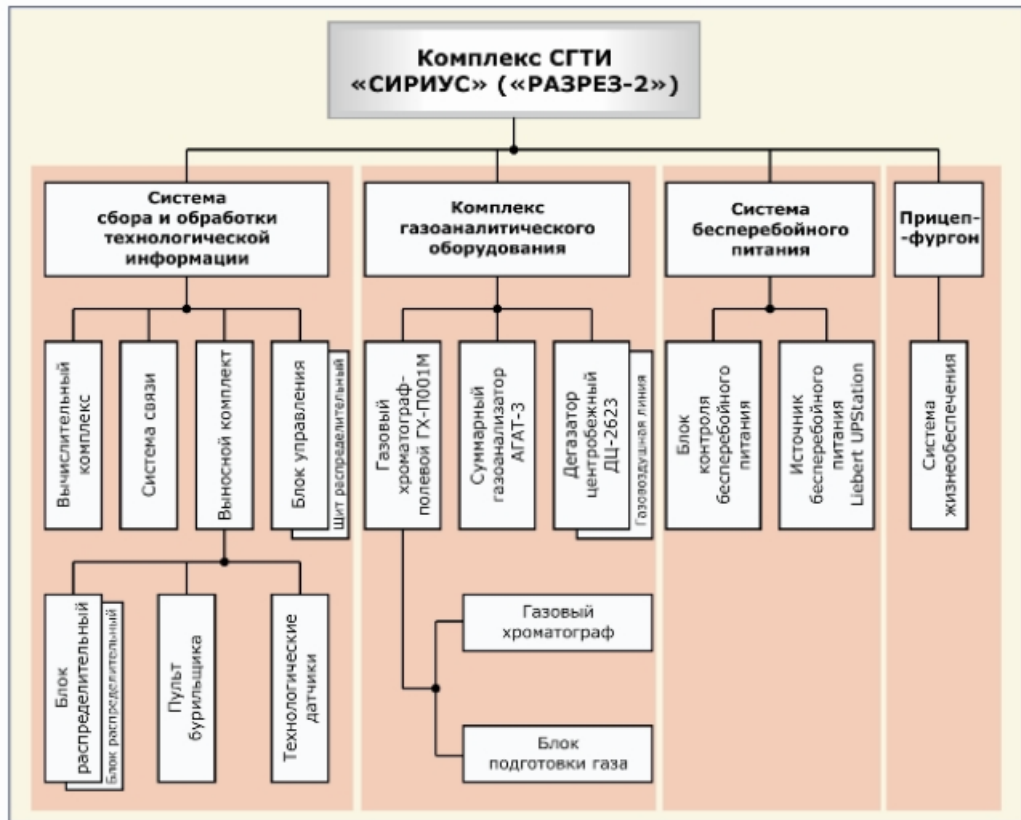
Комплекс СГТИ «СИРИУС» («РАЗРЕЗ-2»)

Система сбора и обработки технологической информации

Вычислительный комплекс

Система связи

Выносной комплект

Блок управления

Щит распределительный

Блок распределительный

Блок распределительный

Пульт бурильщика

Технологические датчики

Комплекс газоаналитического оборудования

Газовый хроматограф-полевой ГХ-П001М

Суммарный газоанализатор АГАТ-3

Дегазатор центробежный ДЦ-2623

Газовоздушная линия

Газовый хроматограф

Блок подготовки газа

Система бесперебойного питания

Блок контроля бесперебойного питания

Источник бесперебойного питания Liebert UPStation

Прицеп-фургон

Система жизнеобеспечения